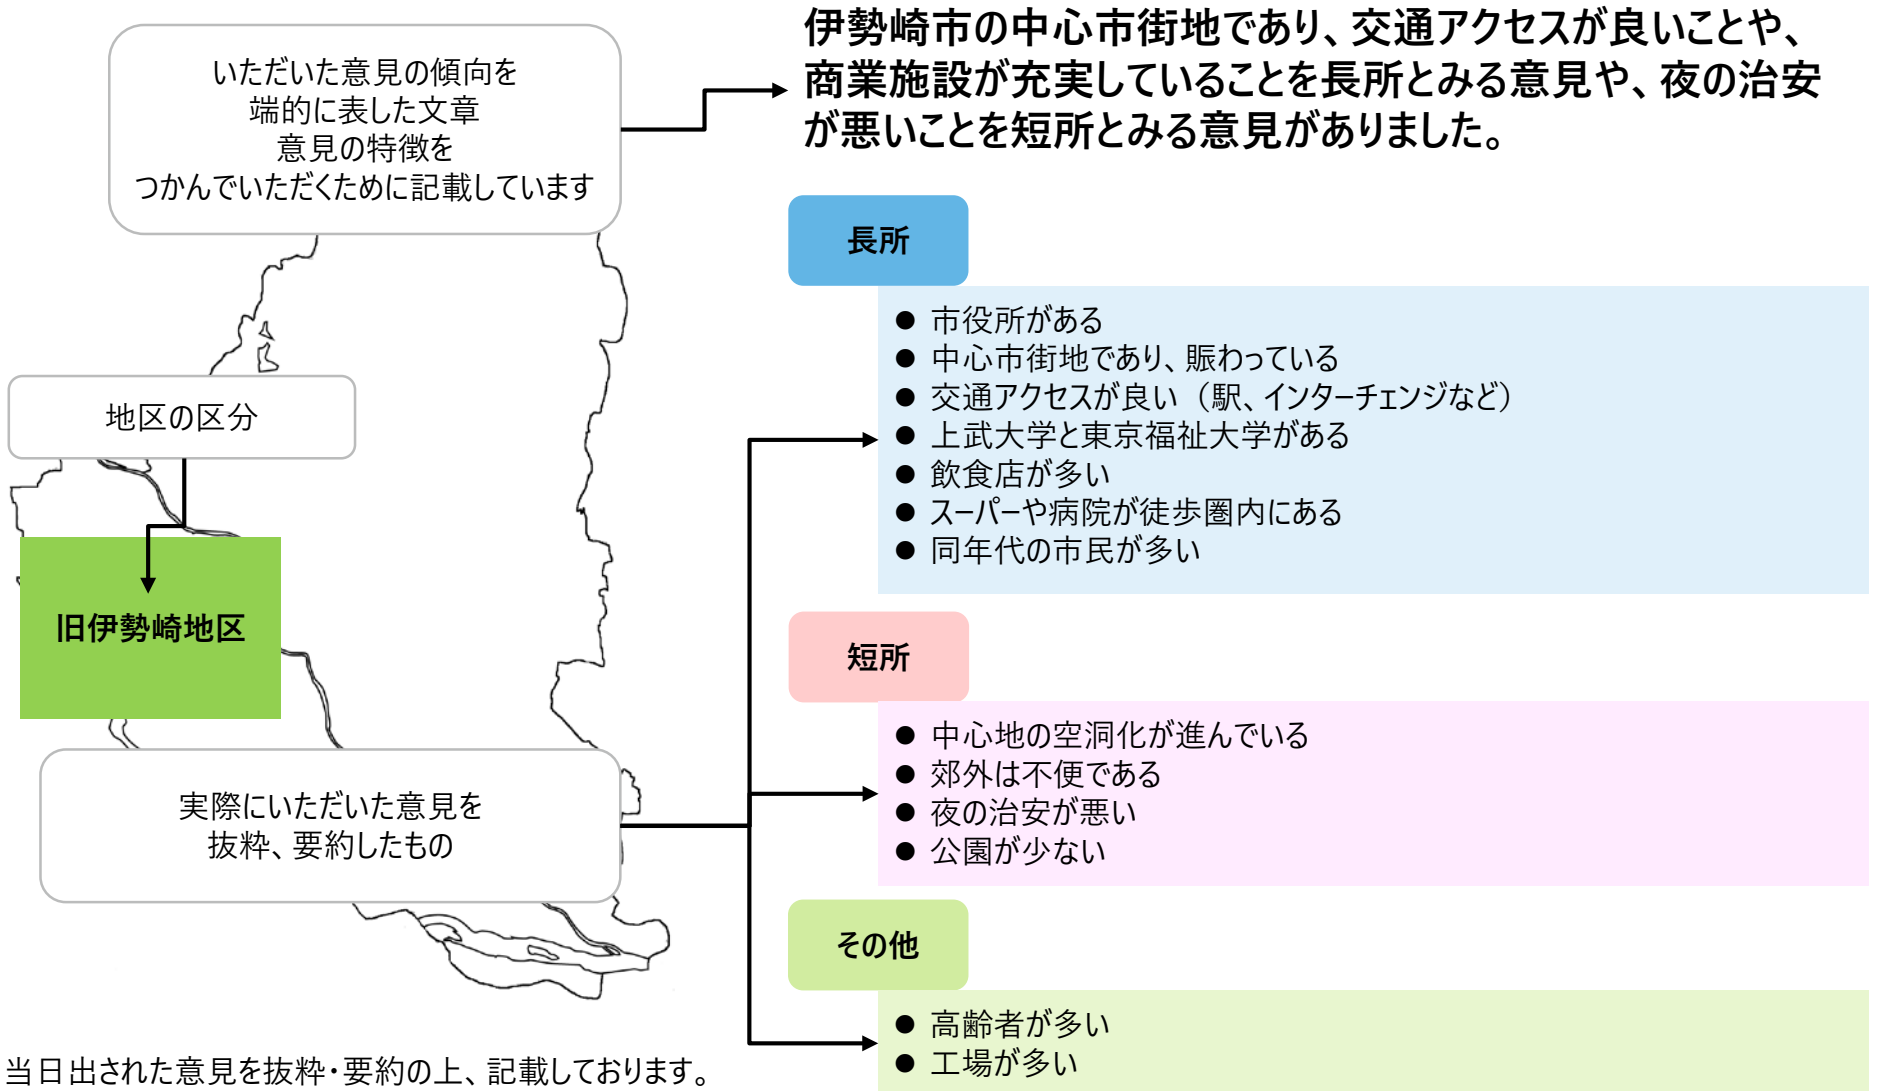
いただいた意見の傾向を
端的に表した文章
意見の特徴を
つかんでいただくために記載しています

伊勢崎市の中心市街地であり、交通アクセスが良いことや、商業施設が充実していることを長所とみる意見や、夜の治安が悪いことを短所とみる意見がありました。

地区の区分

旧伊勢崎地区

長所

● 市役所がある
● 中心市街地であり、賑わっている
● 交通アクセスが良い（駅、インターチェンジなど）
● 上武大学と東京福祉大学がある
● 飲食店が多い
● スーパーや病院が徒歩圏内にある
● 同年代の市民が多い

短所

● 中心地の空洞化が進んでいる
● 郊外は不便である
● 夜の治安が悪い
● 公園が少ない

実際にいただいた意見を
抜粋、要約したもの

その他

● 高齢者が多い
● 工場が多い

当日出された意見を抜粋・要約の上、記載しております。